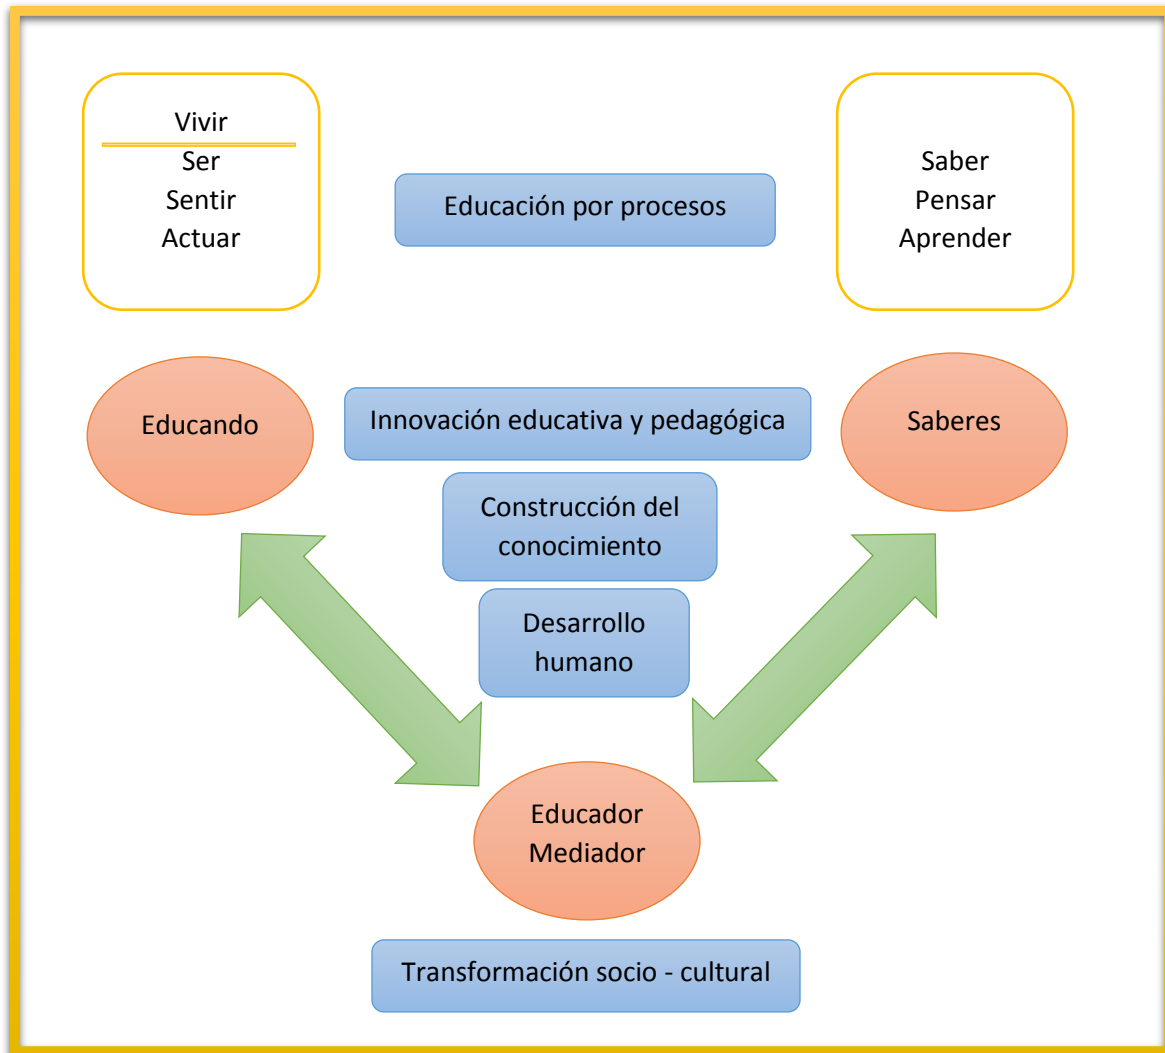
Vivir
Ser
Sentir
Actuar

Educación por procesos

Saber
Pensar
Aprender

Educando

Innovación educativa y pedagógica

Saberes

Construcción del conocimiento

Desarrollo humano

Educador
Mediador

Transformación socio - cultural